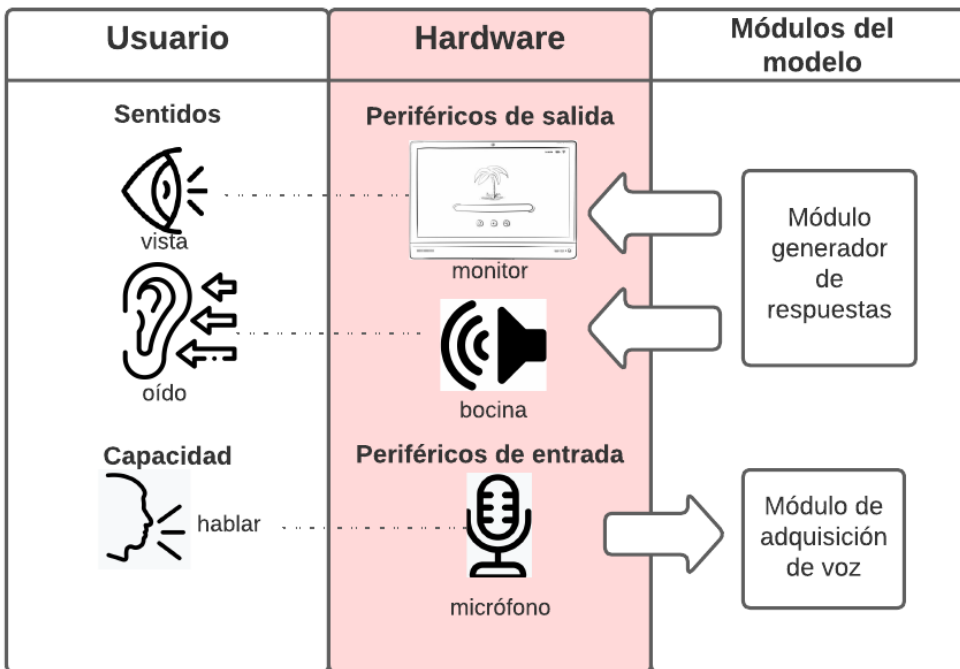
| Usuario | Hardware | Módulos del modelo |
|---|---|---|
| Sentidos | Periféricos de salida | |
| vista | monitor | Módulo generador de respuestas |
| oído | bocina | |
| Capacidad | Periféricos de entrada | |
| hablar | micrófono | Módulo de adquisición de voz |